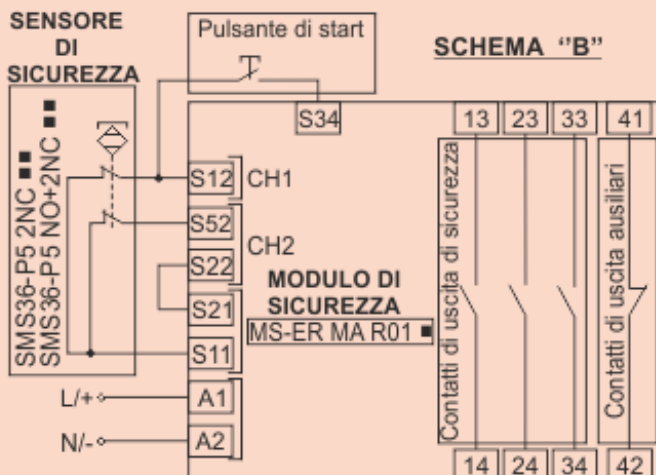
SENSORE DI SICUREZZA

SMS36-P5 2NC ■
SMS36-P5 NO+2NC ■

Pulsante di start

SCHEMA "B"

S34

13 23 33 41

S12 CH1

S52

CH2

S22

S21

S11

MODULO DI SICUREZZA

MS-ER MA R01 ■

Contatti di uscita di sicurezza

Contatti di uscita ausiliari

L/+

N/-

A1

A2

14 24 34 42